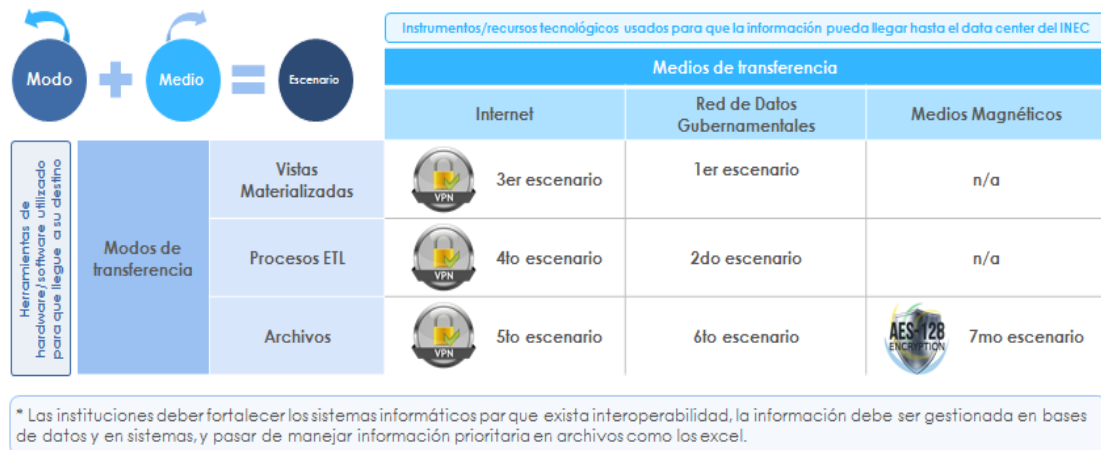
Modo + Medio = Escenario

Instrumentos/recursos tecnológicos usados para que la información pueda llegar hasta el data center del INEC

Herramientas de hardware/software utilizado para que llegue a su destino

| | | Medios de transferencia | | |
|---|---|---|---|---|
| | | Internet | Red de Datos Gubernamentales | Medios Magnéticos |
| Modos de transferencia | Vistas Materializadas | VPN 3er escenario | 1er escenario | n/a |
| | Procesos ETL | VPN 4to escenario | 2do escenario | n/a |
| | Archivos | VPN 5to escenario | 6to escenario | AES-128 ENCRYPTION 7mo escenario |

* Las instituciones deber fortalecer los sistemas informáticos par que exista interoperabilidad, la información debe ser gestionada en bases de datos y en sistemas, y pasar de manejar información prioritaria en archivos como los excel.